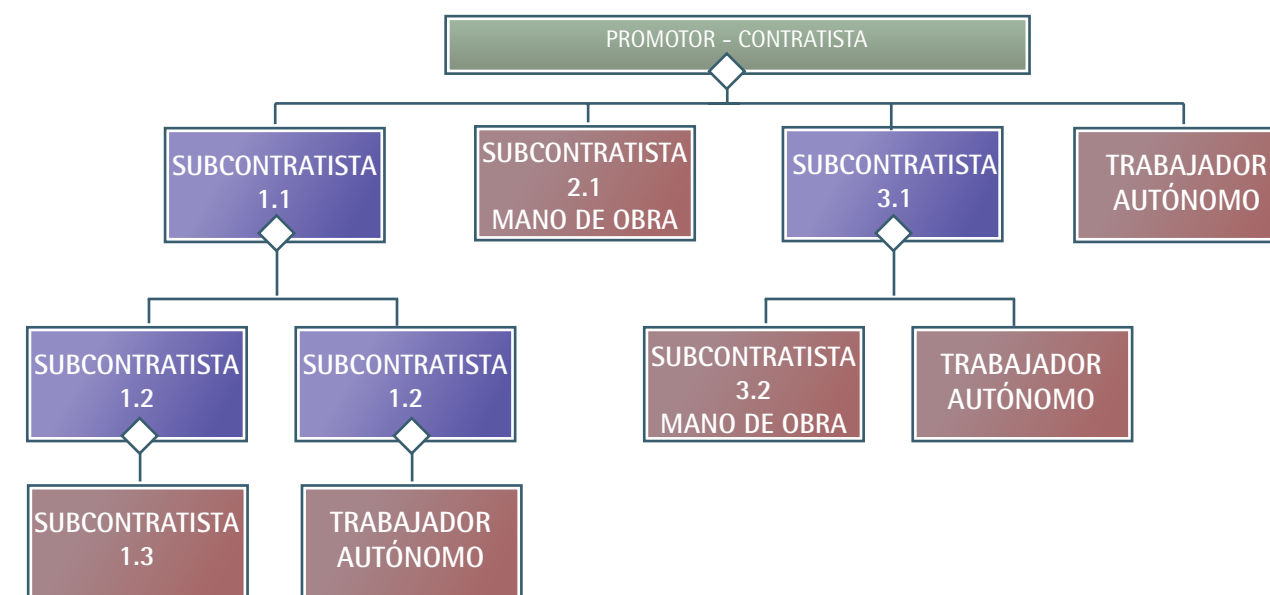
PROMOTOR - CONTRATISTA

SUBCONTRATISTA 1.1

SUBCONTRATISTA 2.1 MANO DE OBRA

SUBCONTRATISTA 3.1

TRABAJADOR AUTÓNOMO

SUBCONTRATISTA 1.2

SUBCONTRATISTA 1.2

SUBCONTRATISTA 3.2 MANO DE OBRA

TRABAJADOR AUTÓNOMO

SUBCONTRATISTA 1.3

TRABAJADOR AUTÓNOMO